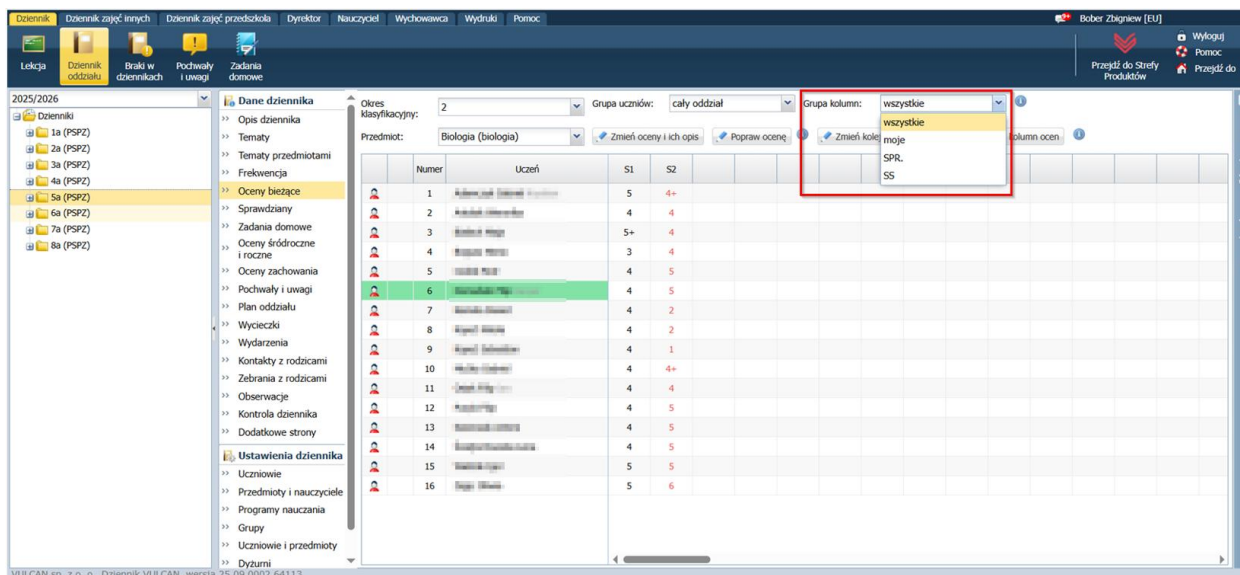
Dziennik Dziennik zajęć innych Dziennik zajęć przedszkola Dyrektor Nauczyciel Wychowawca Wydruki Pomoc

Bober Zbigniew [EU]

Lekcja Dziennik oddziału Braki w dziennikach Pochwały i uwagi Zadania domowe

Przejdź do Strefy Produktów

Wyloguj Pomoc Przejdź do

2025/2026

Dzienniki
1a (PSPZ)
2a (PSPZ)
3a (PSPZ)
4a (PSPZ)
5a (PSPZ)
6a (PSPZ)
7a (PSPZ)
8a (PSPZ)

Dane dziennika
Opis dziennika
Tematy
Tematy przedmiotami
Frekwencja
Oceny bieżące
Sprawdziany
Zadania domowe
Oceny śródroczne i roczne
Oceny zachowania
Pochwały i uwagi
Plan oddziału
Wycieczki
Wydarzenia
Kontakty z rodzicami
Zebrania z rodzicami
Obserwacje
Kontrola dziennika
Dodatkowe strony

Ustawienia dziennika
Uczniowie
Przedmioty i nauczyciele
Programy nauczania
Grupy
Uczniowie i przedmioty
Dyżurni

Okres klasyfikacyjny: 2
Grupa uczniów: cały oddział
Grupa kolumn: wszystkie

wszystkie
moje
SPR.
SS

Przedmiot: Biologia (biologia)
Zmień oceny i ich opis
Popraw ocenę
Zmień kole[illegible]
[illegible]olumn ocen

| | Numer | Uczeń | S1 | S2 |
|---|---|---|---|---|
| | 1 | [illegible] | 5 | 4+ |
| | 2 | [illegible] | 4 | 4 |
| | 3 | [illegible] | 5+ | 4 |
| | 4 | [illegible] | 3 | 4 |
| | 5 | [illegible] | 4 | 5 |
| | 6 | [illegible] | 4 | 5 |
| | 7 | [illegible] | 4 | 2 |
| | 8 | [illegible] | 4 | 2 |
| | 9 | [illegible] | 4 | 1 |
| | 10 | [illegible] | 4 | 4+ |
| | 11 | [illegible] | 4 | 4 |
| | 12 | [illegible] | 4 | 5 |
| | 13 | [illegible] | 4 | 5 |
| | 14 | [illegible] | 4 | 5 |
| | 15 | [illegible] | 5 | 5 |
| | 16 | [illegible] | 5 | 6 |

VULCAN sp. z o. o. Dziennik VULCAN wersja 25.09.0002.64113